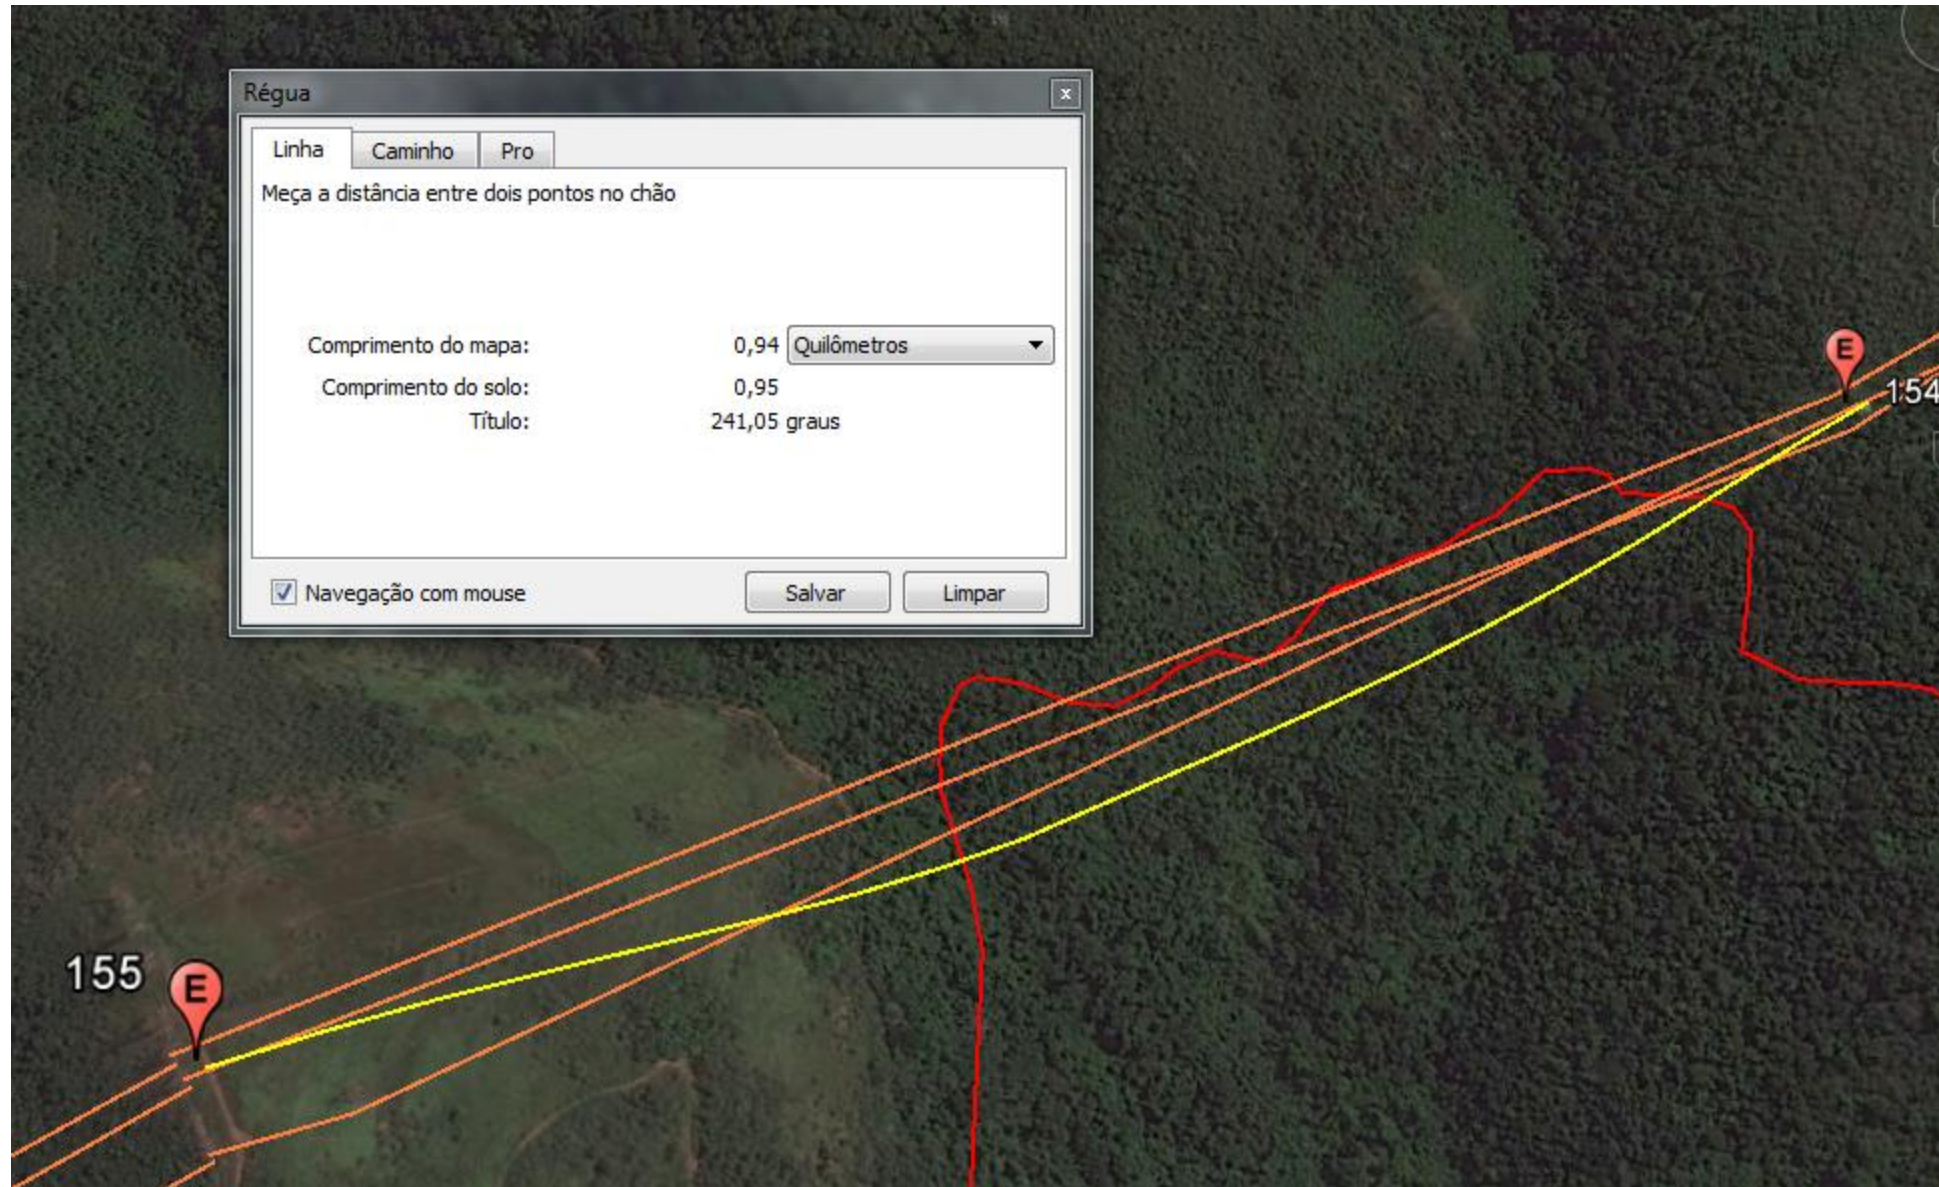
Régua

×

Linha
Caminho
Pro

Meça a distância entre dois pontos no chão

Comprimento do mapa: 0,94 Quilômetros
Comprimento do solo: 0,95
Título: 241,05 graus

Navegação com mouse
Salvar
Limpar

E
154

155
E